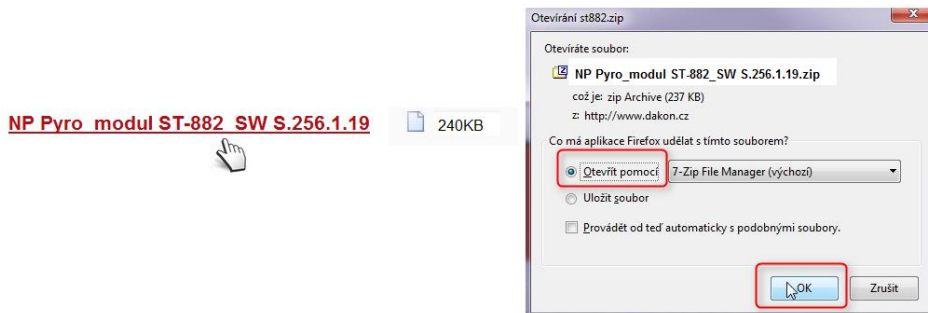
NP Pyro modul ST-882 SW S.256.1.19

240KB

Otevírání st882.zip

Otevíráte soubor:

NP Pyro_modul ST-882_SW S.256.1.19.zip

což je: zip Archive (237 KB)

z: http://www.dakon.cz

Co má aplikace Firefox udělat s tímto souborem?

Otevřít pomocí 7-Zip File Manager (výchozí)

Uložit soubor

Provádět od teď automaticky s podobnými soubory.

OK

Zrušit